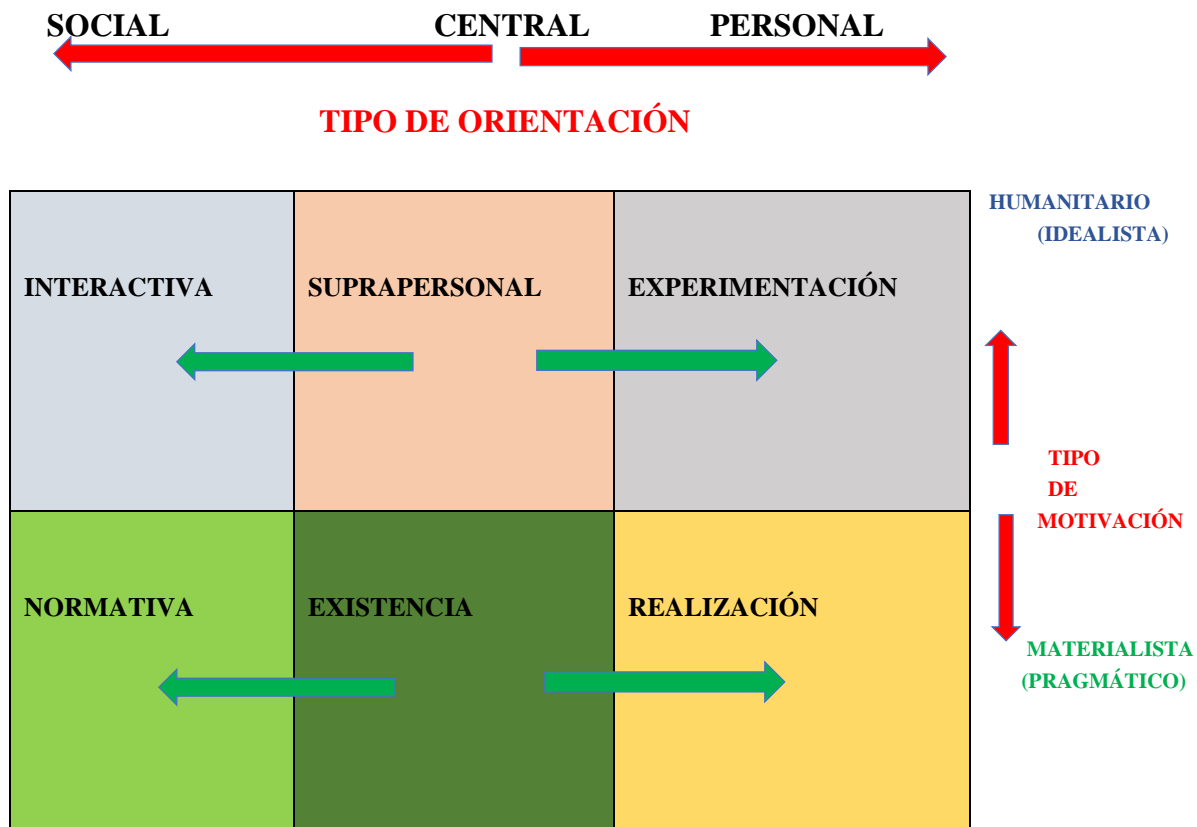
SOCIAL CENTRAL PERSONAL

TIPO DE ORIENTACIÓN

| INTERACTIVA | SUPRAPERSONAL | EXPERIMENTACIÓN |
|---|---|---|
| NORMATIVA | EXISTENCIA | REALIZACIÓN |

HUMANITARIO (IDEALISTA)

TIPO DE MOTIVACIÓN

MATERIALISTA (PRAGMÁTICO)